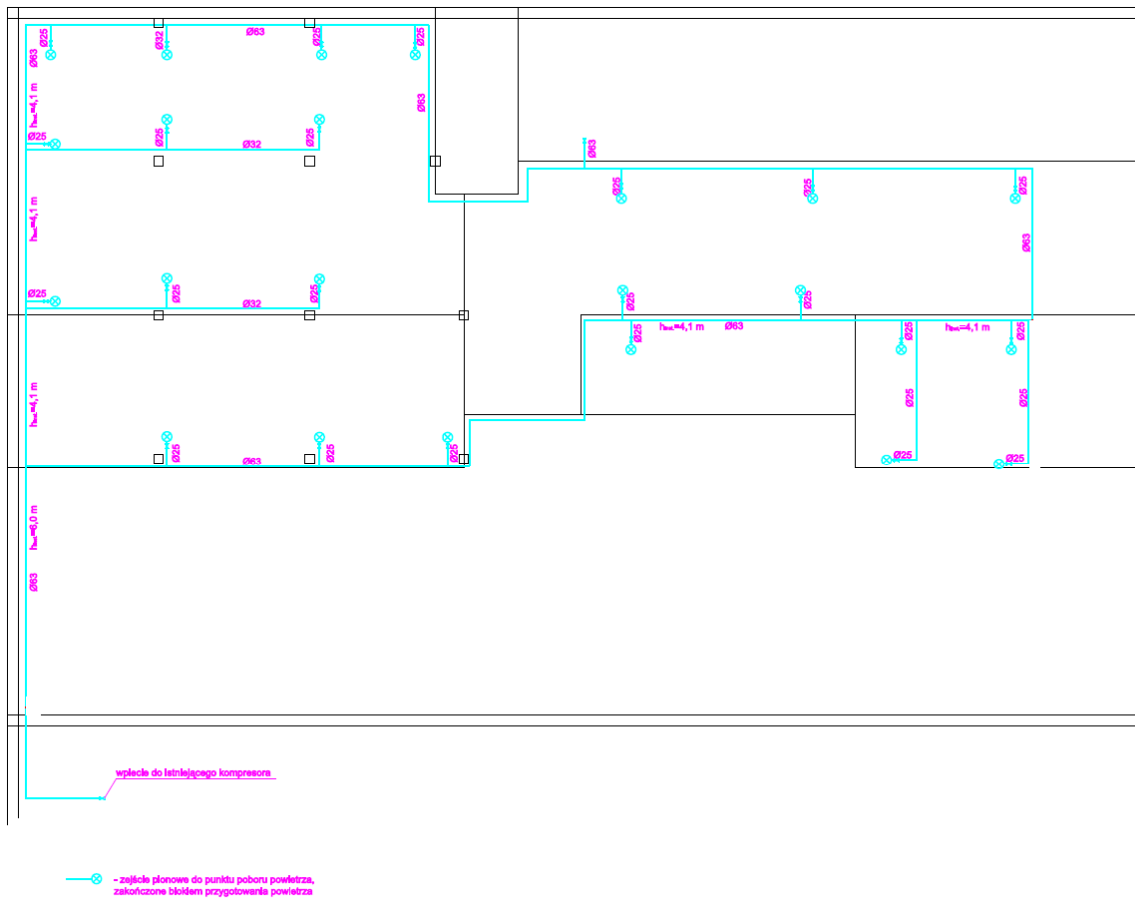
Ø25
Ø32
Ø63
Ø25
Ø25
Ø63
Ø63
$h_{mx}$=4,1 m
Ø25
Ø25
Ø32
Ø25
Ø63
Ø25
Ø25
Ø25
$h_{mx}$=4,1 m
Ø63
Ø25
Ø25
Ø32
Ø25
Ø25
Ø25
Ø25
$h_{mx}$=4,1 m
Ø63
Ø25
Ø25
$h_{mx}$=4,1 m
Ø25
Ø25
Ø25
Ø25
Ø63
Ø25
Ø25
Ø25
Ø25
$h_{mx}$=6,0 m
Ø63
wpięcie do istniejącego kompresora
- zejście pionowe do punktu poboru powietrza, zakończone blokiem przygotowania powietrza